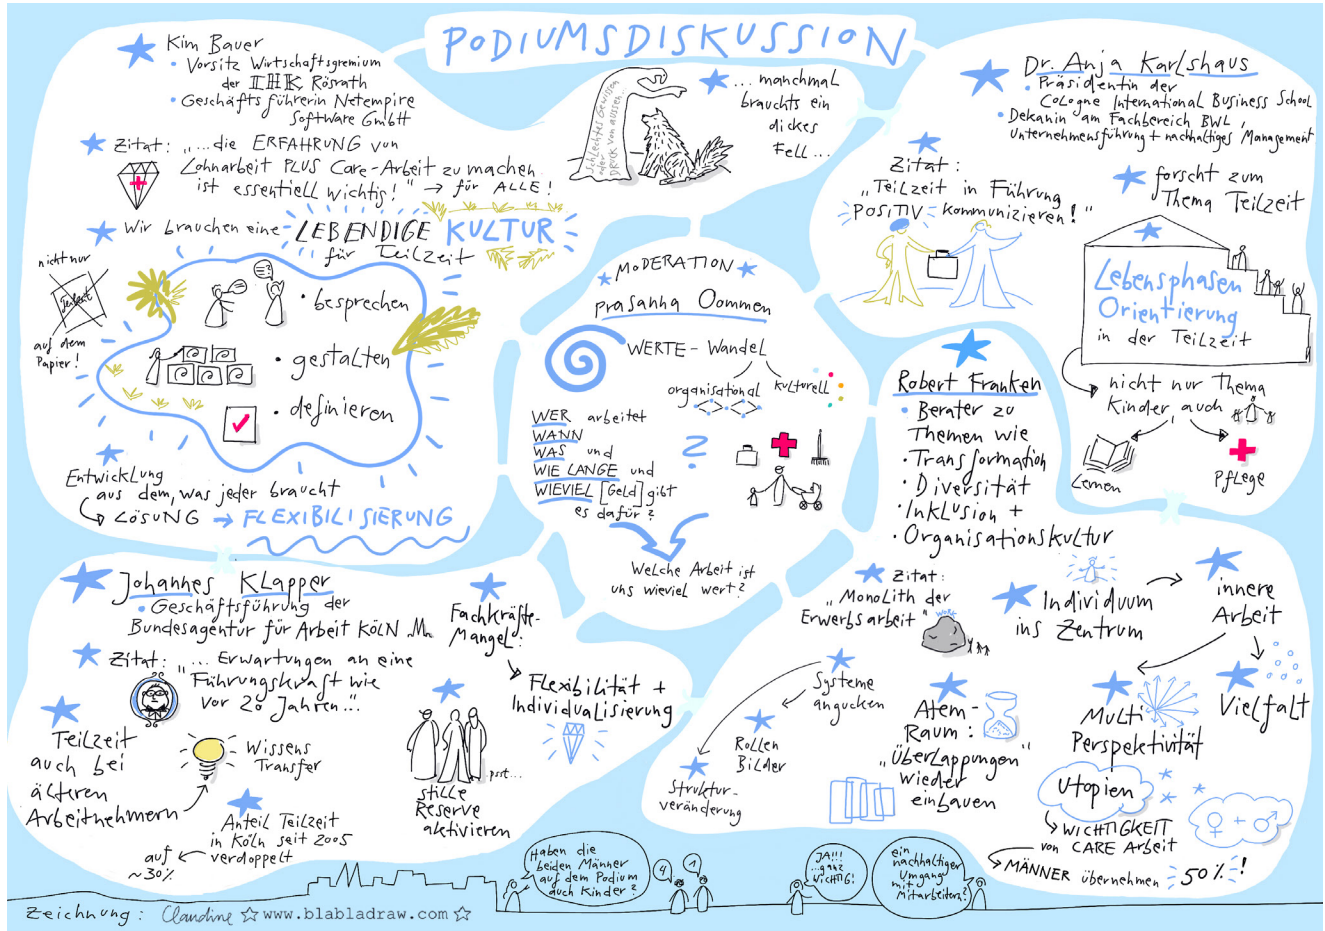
PODIUMSDISKUSSION

Kim Bauer
• Vorsitz Wirtschaftsgremium der IHK Rösrath
• Geschäftsführerin Netempire Software GmbH

Zitat: „...die ERFAHRUNG von Lohnarbeit PLUS Care-Arbeit zu machen ist essentiell wichtig!" → für ALLE!

Wir brauchen eine LEBENDIGE KULTUR für Teilzeit

nicht nur Teilzeit auf dem Papier!

• besprechen
• gestalten
• definieren

Entwicklung aus dem, was jeder braucht
↳ LÖSUNG → FLEXIBILISIERUNG

schlechtes Gewissen oder Druck von außen...

... manchmal brauchts ein dickes Fell...

MODERATION
Prasanna Oommen

WERTE-Wandel
organisational
kulturell

WER arbeitet
WANN
WAS und
WIE LANGE und
WIEVIEL [Geld] gibt es dafür?

?

Welche Arbeit ist uns wieviel wert?

Dr. Anja Karlshaus
• Präsidentin der Cologne International Business School
• Dekanin am Fachbereich BWL, Unternehmensführung + nachhaltiges Management

Zitat: „Teilzeit in Führung POSITIV kommunizieren!"

forscht zum Thema Teilzeit

Lebensphasen Orientierung in der Teilzeit

nicht nur Thema Kinder, auch
Lernen
Pflege

Robert Franken
• Berater zu Themen wie
· Transformation
· Diversität
· Inklusion +
· Organisationskultur

Johannes Klapper
• Geschäftsführung der Bundesagentur für Arbeit Köln

Zitat: „... Erwartungen an eine Führungskraft wie vor 20 Jahren..."

Teilzeit auch bei älteren Arbeitnehmern

Wissens Transfer

Anteil Teilzeit in Köln seit 2005 verdoppelt
auf ~30%

Fachkräfte-Mangel
Flexibilität + Individualisierung

pst...
stille Reserve aktivieren

Zitat: „Monolith der Erwerbsarbeit"
work

Individuum ins Zentrum
innere Arbeit
Vielfalt

Systeme angucken
Rollen Bilder
Struktur-veränderung

Atem-Raum: „Überlappungen wieder einbauen"

Multi Perspektivität
Utopien
↳ WICHTIGKEIT von CARE Arbeit
MÄNNER übernehmen 50%!

Haben die beiden Männer auf dem Podium auch Kinder?
4
1
JA!!! ganz WICHTIG!
ein nachhaltiger Umgang mit Mitarbeitern!

Zeichnung: Claudine ☆ www.blabladraw.com ☆